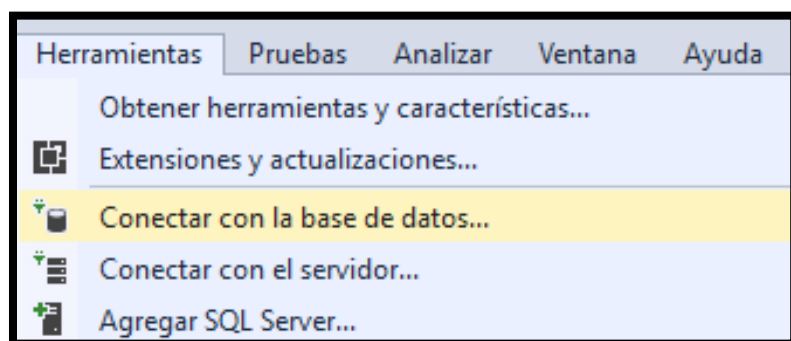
Herramientas Pruebas Analizar Ventana Ayuda

Obtener herramientas y características...

Extensiones y actualizaciones...

Conectar con la base de datos...

Conectar con el servidor...

Agregar SQL Server...